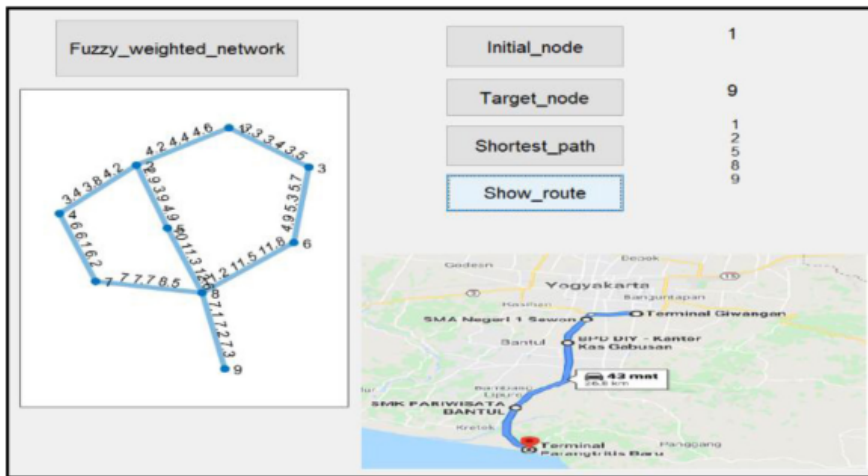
Fuzzy_weighted_network

Initial_node

1

Target_node

9

Shortest_path

1
2
5
8
9

Show_route

4.2,4.4,4.6
2
1
3.3,3.4,3.5
3
3.4,3.8,4.2
4
2.9,3.9,4.9
5
10,11,3,12
4.9,5.3,5.7
6
4.6,6.1,6.2
7
7.7,7.8,8.5
11.2,11.5,11.8
8
7.1,7.2,7.3
9

Godean
Depok
Yogyakarta
Banguntapan
Kasihan
SMA Negeri 1 Sewon
Terminal Giwangan
BPD DIY - Kantor Kas Gabusan
Bantul
42 mnt
26,8 km
Bambanglipuro
SMK PARIWISATA BANTUL
Kretek
Terminal Parangtritis Baru
Panggang